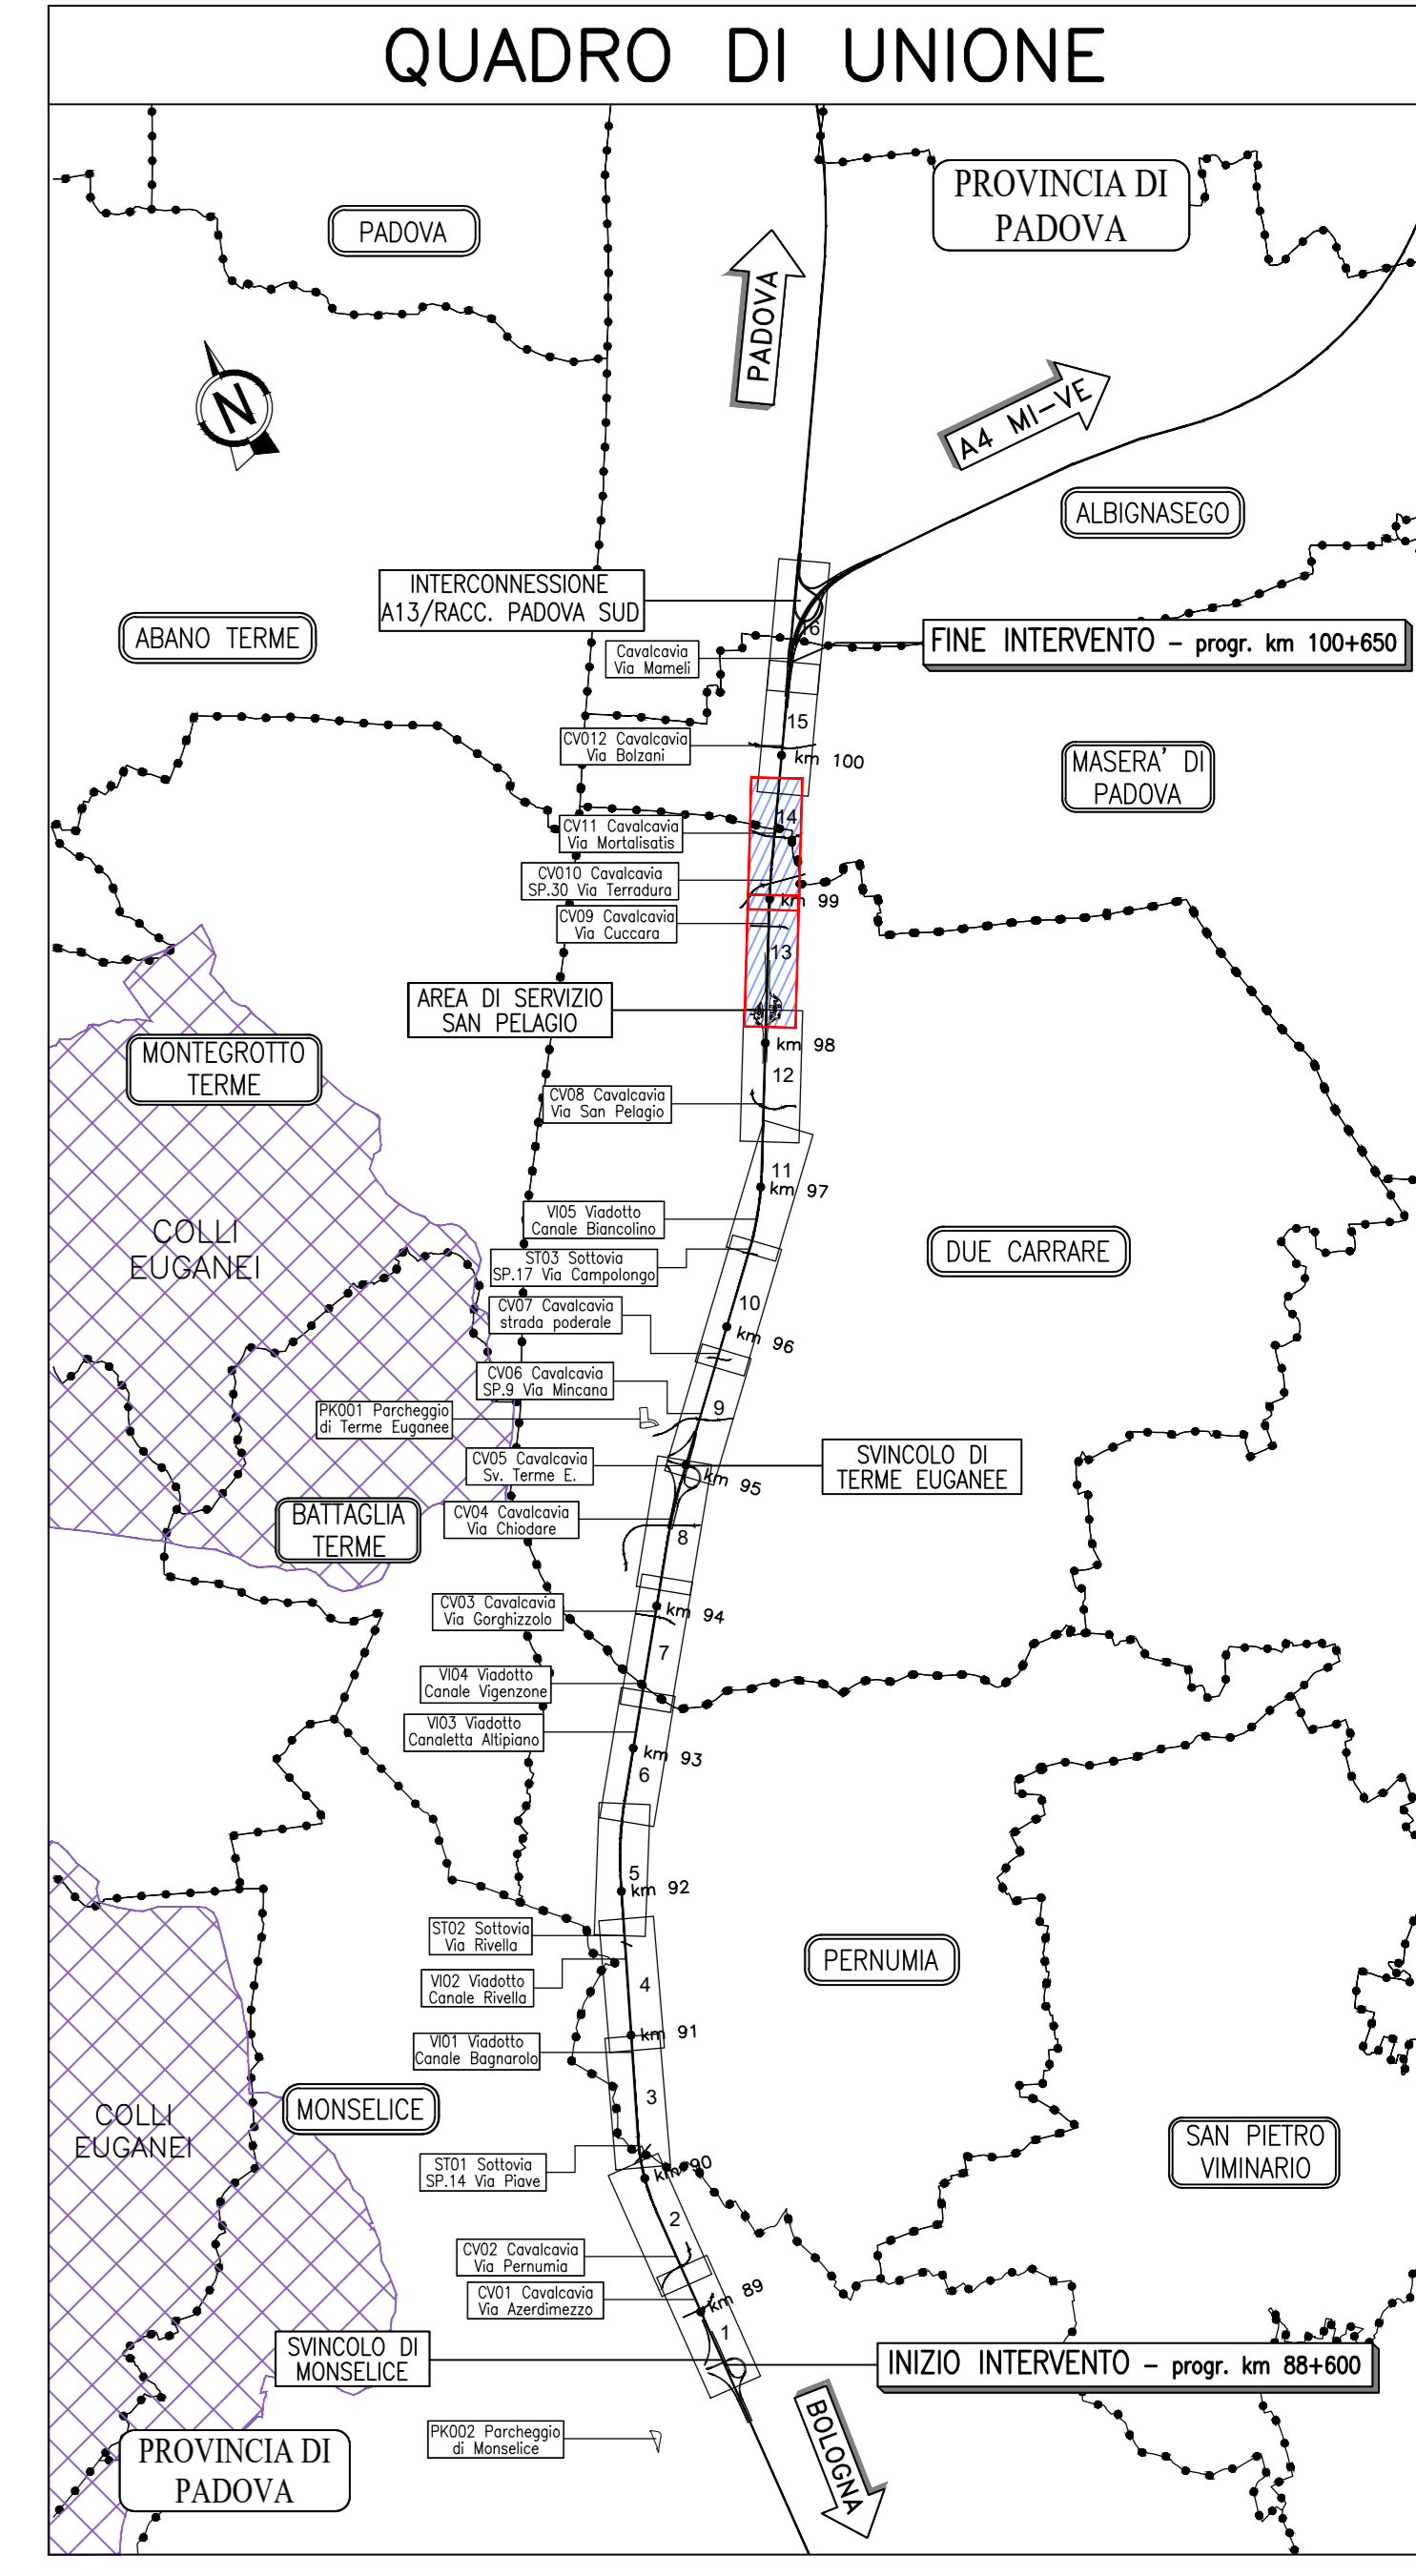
QUADRO DI UNIONE

PADOVA

PROVINCIA DI PADOVA

PADOVA

A4 MI-VE

ALBIGNASEGO

INTERCONNESSIONE A13/RACC. PADOVA SUD

ABANO TERME

Cavalcavia Via Mameli

16

FINE INTERVENTO – progr. km 100+650

15

CV012 Cavalcavia Via Bolzani

km 100

MASERA' DI PADOVA

14

CV11 Cavalcavia Via Mortalisatis

CV010 Cavalcavia SP.30 Via Terradura

km 99

CV09 Cavalcavia Via Cuccara

13

AREA DI SERVIZIO SAN PELAGIO

MONTEGROTTO TERME

km 98

12

CV08 Cavalcavia Via San Pelagio

11

km 97

VI05 Viadotto Canale Biancolino

COLLI EUGANEI

DUE CARRARE

ST03 Sottovia SP.17 Via Campolongo

10

CV07 Cavalcavia strada poderale

km 96

CV06 Cavalcavia SP.9 Via Mincana

9

PK001 Parcheggio di Terme Euganee

SVINCOLO DI TERME EUGANEE

CV05 Cavalcavia Sv. Terme E.

km 95

BATTAGLIA TERME

CV04 Cavalcavia Via Chiodare

8

CV03 Cavalcavia Via Gorghizzolo

km 94

7

VI04 Viadotto Canale Vigenzone

VI03 Viadotto Canaletta Altipiano

km 93

6

5

km 92

ST02 Sottovia Via Rivella

PERNUMIA

4

VI02 Viadotto Canale Rivella

km 91

VI01 Viadotto Canale Bagnarolo

COLLI EUGANEI

MONSELICE

3

SAN PIETRO VIMINARIO

ST01 Sottovia SP.14 Via Piave

km 90

2

CV02 Cavalcavia Via Pernumia

CV01 Cavalcavia Via Azerdimezzo

km 89

1

SVINCOLO DI MONSELICE

INIZIO INTERVENTO – progr. km 88+600

PK002 Parcheggio di Monselice

BOLOGNA

PROVINCIA DI PADOVA